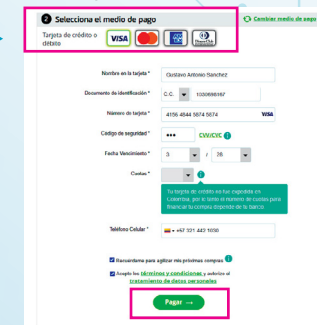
2 Selecciona el medio de pago

Cambiar medio de pago

Tarjeta de crédito o débito

VISA

Nombre en la tarjeta * Gustavo Antonio Sanchez

Documento de identificación * C.C. 1020898987

Número de tarjeta * 4156 4844 5874 5674 VISA

Codigo de seguridad * ••• CVV/CVC

Fecha Vencimiento * 3 / 28

Cuotas *

Tu tarjeta de crédito es fue expedida en Colombia, por lo tanto el número de cuotas para financiar tu compra depende de tu banco

Teléfono Celular * +57 321 442 1030

Recuérdame para agilizar mis próximas compras

Acepto los términos y condiciones y autorizo el tratamiento de datos personales

Pagar →